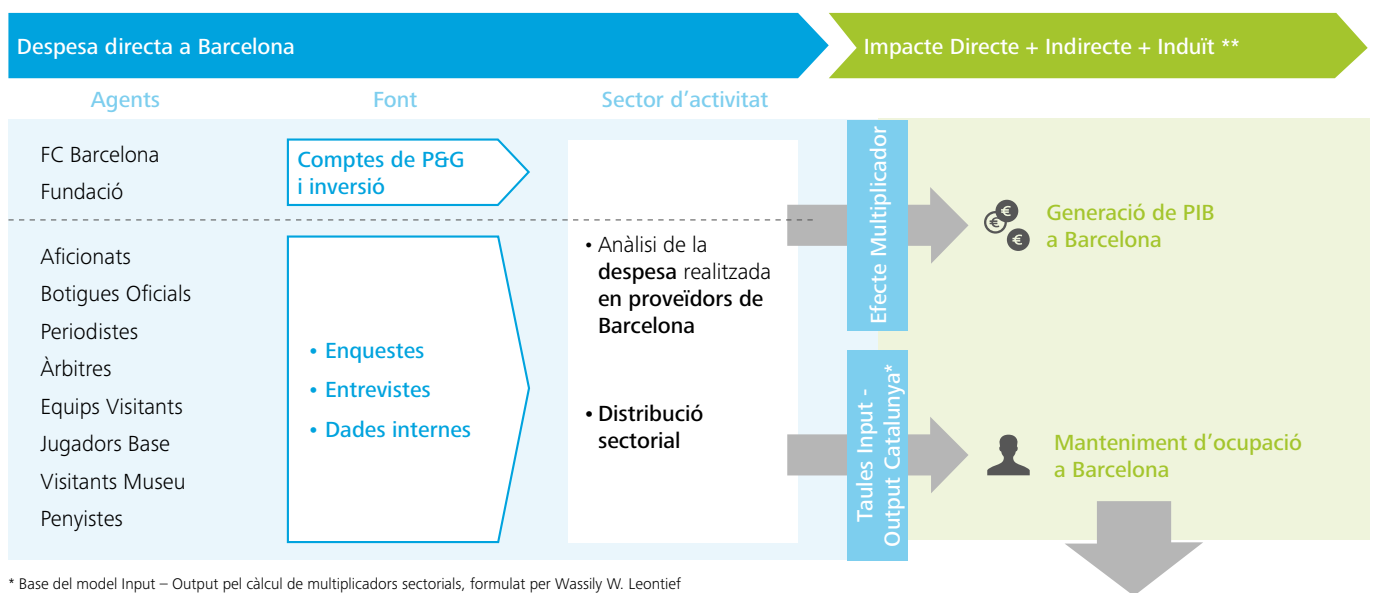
Despesa directa a Barcelona

Impacte Directe + Indirecte + Induït **

Agents

Font

Sector d'activitat

FC Barcelona
Fundació

Comptes de P&G i inversió

Aficionats
Botigues Oficials
Periodistes
Àrbitres
Equips Visitants
Jugadors Base
Visitants Museu
Penyistes

• Enquestes
• Entrevistes
• Dades internes

• Anàlisi de la despesa realitzada en proveïdors de Barcelona

• Distribució sectorial

Efecte Multiplicador

Taules Input - Output Catalunya*

Generació de PIB a Barcelona

Manteniment d'ocupació a Barcelona

* Base del model Input – Output pel càlcul de multiplicadors sectorials, formulat per Wassily W. Leontief